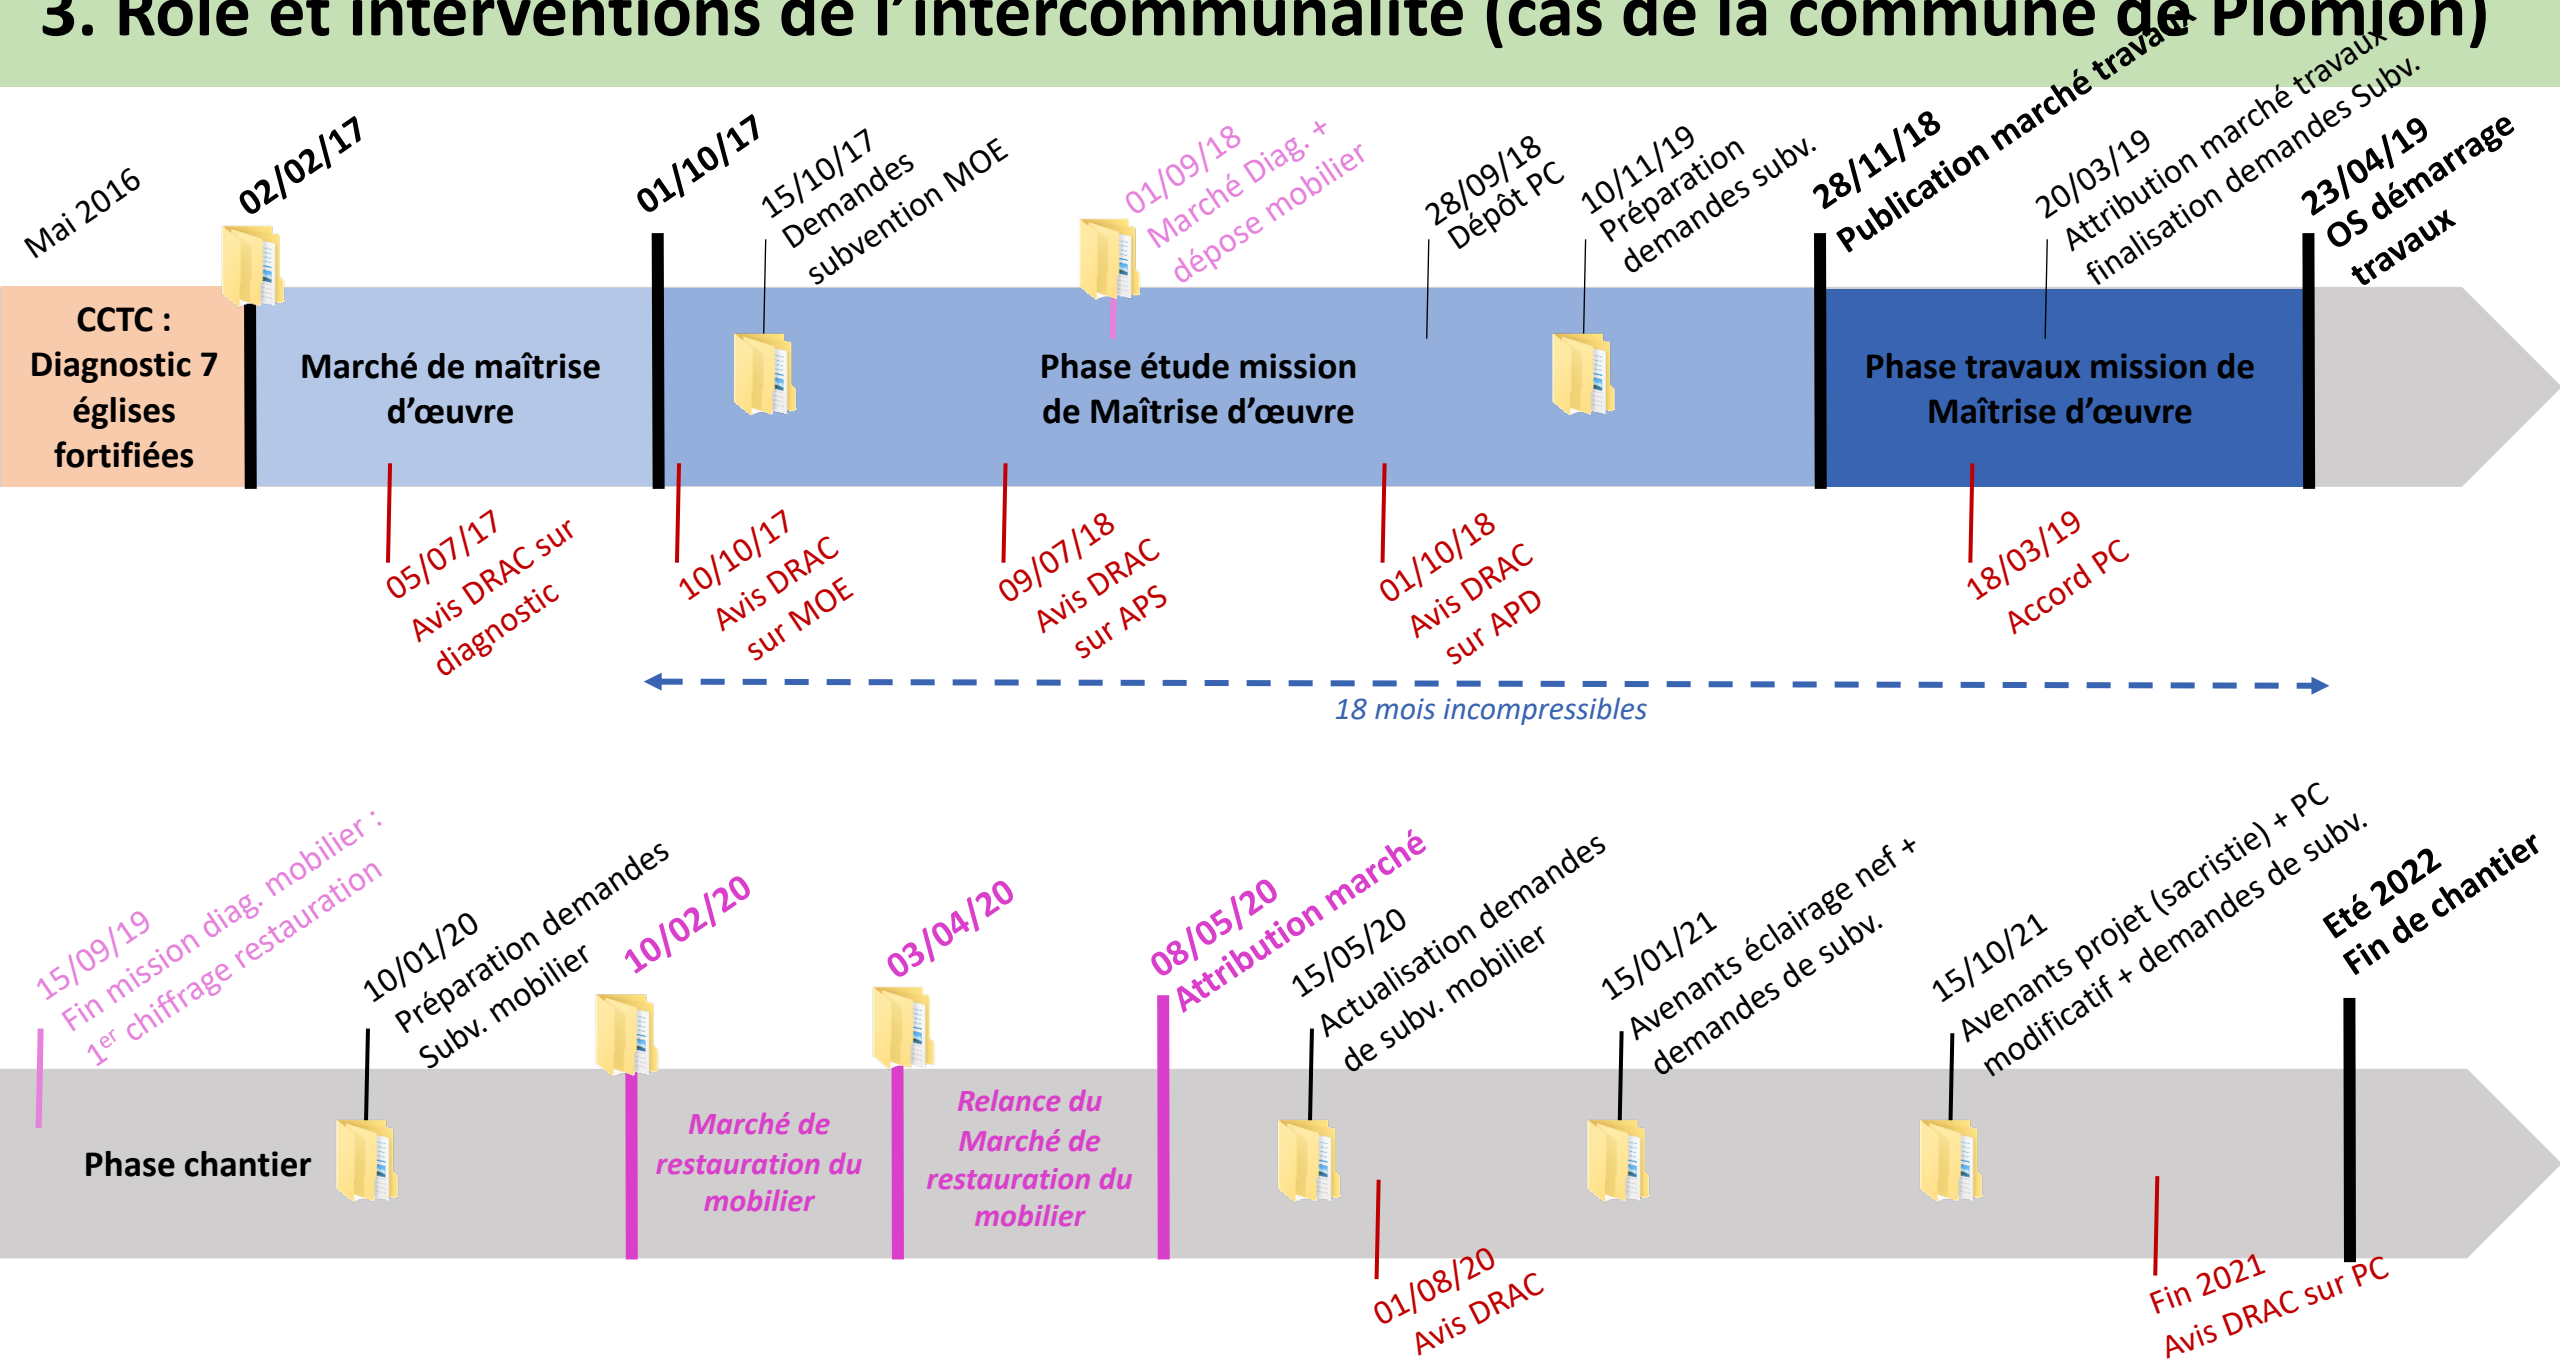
3. Rôle et interventions de l'intercommunalité (cas de la commune de Plomion)

Mai 2016

02/02/17

01/10/17

15/10/17 Demandes subvention MOE

01/09/18 Marché Diag. + dépose mobilier

28/09/18 Dépôt PC

10/11/19 Préparation demandes subv.

28/11/18 Publication marché travaux

20/03/19 Attribution marché travaux + finalisation demandes Subv.

23/04/19 OS démarrage travaux

CCTC : Diagnostic 7 églises fortifiées

Marché de maîtrise d'œuvre

Phase étude mission de Maîtrise d'œuvre

Phase travaux mission de Maîtrise d'œuvre

05/07/17 Avis DRAC sur diagnostic

10/10/17 Avis DRAC sur MOE

09/07/18 Avis DRAC sur APS

01/10/18 Avis DRAC sur APD

18/03/19 Accord PC

18 mois incompressibles

15/09/19 Fin mission diag. mobilier : 1$^{er}$ chiffrage restauration

10/01/20 Préparation demandes Subv. mobilier

10/02/20

03/04/20

08/05/20 Attribution marché

15/05/20 Actualisation demandes de subv. mobilier

15/01/21 Avenants éclairage nef + demandes de subv.

15/10/21 Avenants projet (sacristie) + PC modificatif + demandes de subv.

Eté 2022 Fin de chantier

Phase chantier

Marché de restauration du mobilier

Relance du Marché de restauration du mobilier

01/08/20 Avis DRAC

Fin 2021 Avis DRAC sur PC